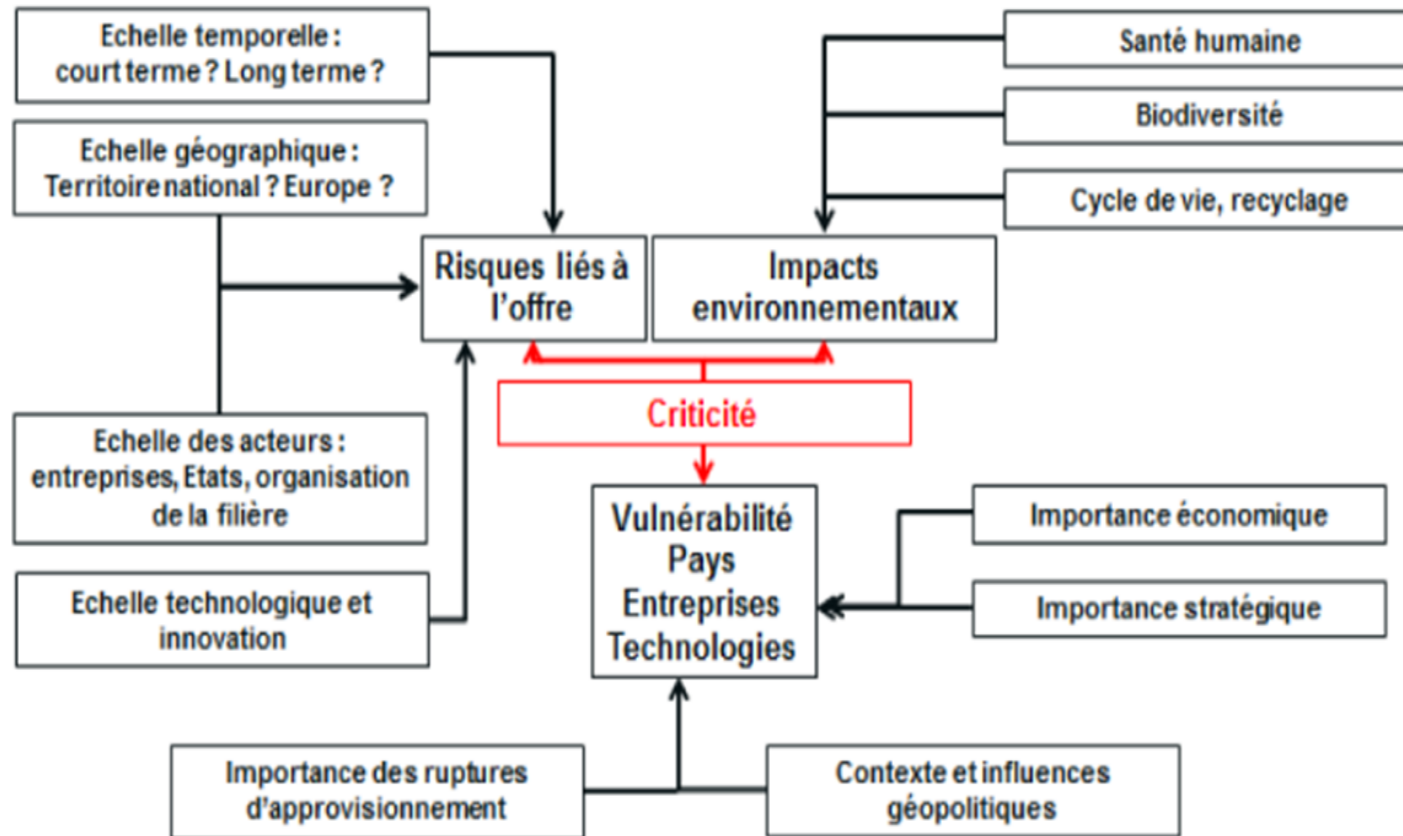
Echelle temporelle : court terme ? Long terme ?

Echelle géographique : Territoire national ? Europe ?

Santé humaine

Biodiversité

Cycle de vie, recyclage

Risques liés à l'offre

Impacts environnementaux

Criticité

Echelle des acteurs : entreprises, Etats, organisation de la filière

Vulnérabilité
Pays
Entreprises
Technologies

Importance économique

Importance stratégique

Echelle technologique et innovation

Importance des ruptures d'approvisionnement

Contexte et influences géopolitiques